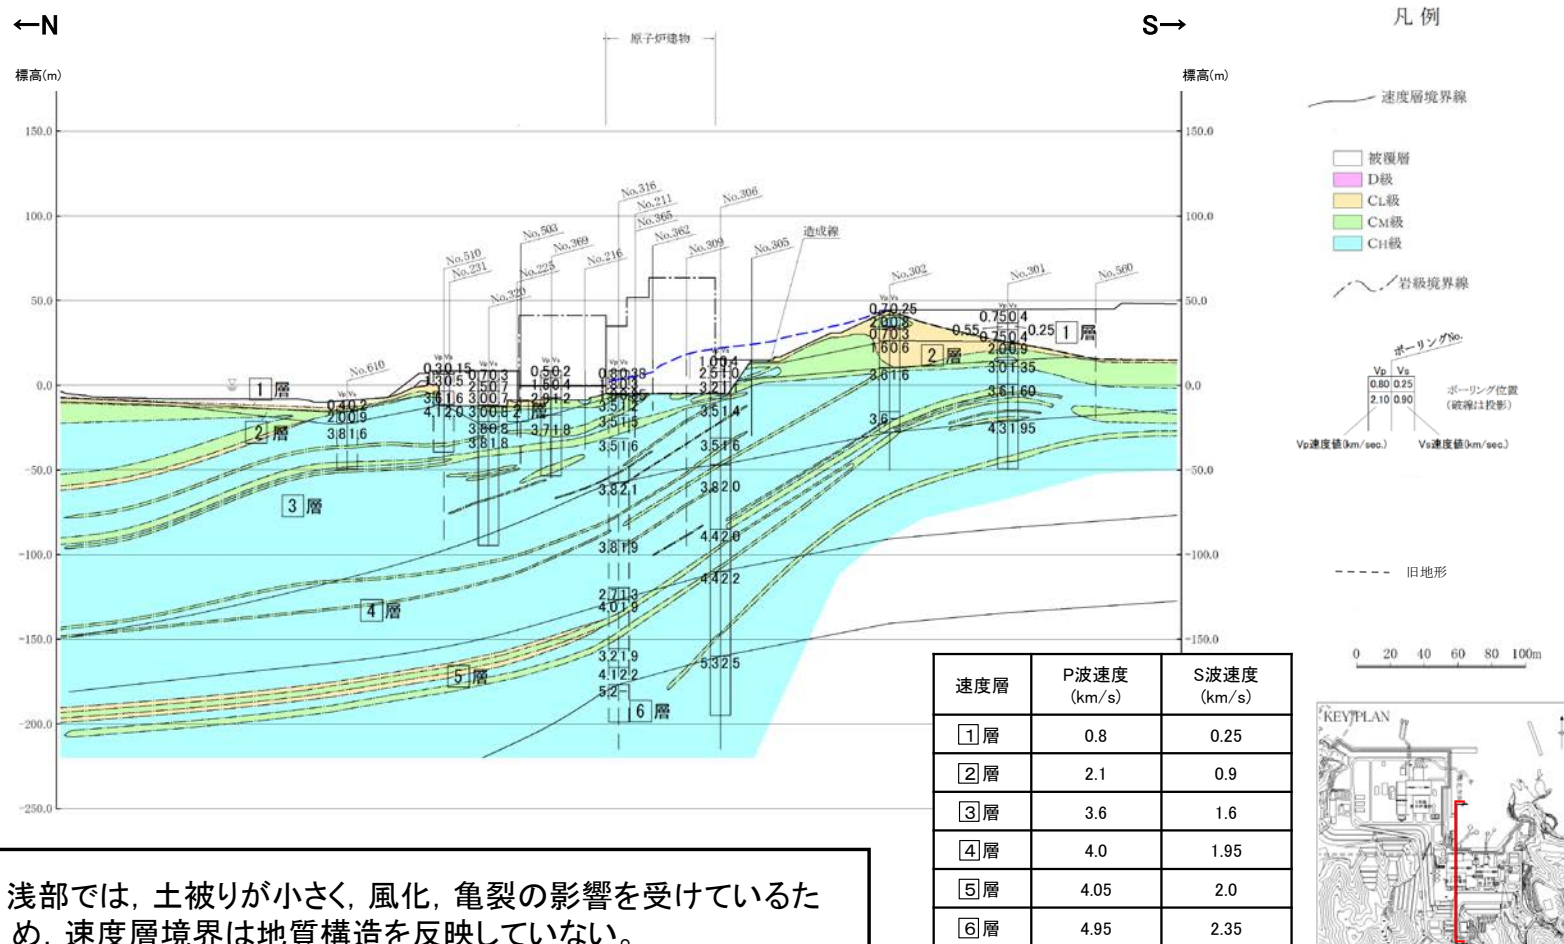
←N

S→

凡 例

原子炉建物

標高(m)

標高(m)

150.0

100.0

50.0

0.0

-50.0

-100.0

-150.0

-200.0

-250.0

速度層境界線

被覆層
D級
CL級
CM級
CH級

岩級境界線

ボーリングNo.

| Vp | Vs |
|---|---|
| 0.80 | 0.25 |
| 2.10 | 0.90 |

ボーリング位置
(破線は投影)

Vp速度値(km/sec.)

Vs速度値(km/sec.)

旧地形

0 20 40 60 80 100m

KEY PLAN

No.610 No.510 No.231 No.320 No.503 No.225 No.369 No.216 No.316 No.211 No.365 No.362 No.309 No.306 No.305 造成線 No.302 No.301 No.560

1層 2層 3層 4層 5層 6層

| 速度層 | P波速度 (km/s) | S波速度 (km/s) |
|---|---|---|
| 1層 | 0.8 | 0.25 |
| 2層 | 2.1 | 0.9 |
| 3層 | 3.6 | 1.6 |
| 4層 | 4.0 | 1.95 |
| 5層 | 4.05 | 2.0 |
| 6層 | 4.95 | 2.35 |

浅部では，土被りが小さく，風化，亀裂の影響を受けているため，速度層境界は地質構造を反映していない。